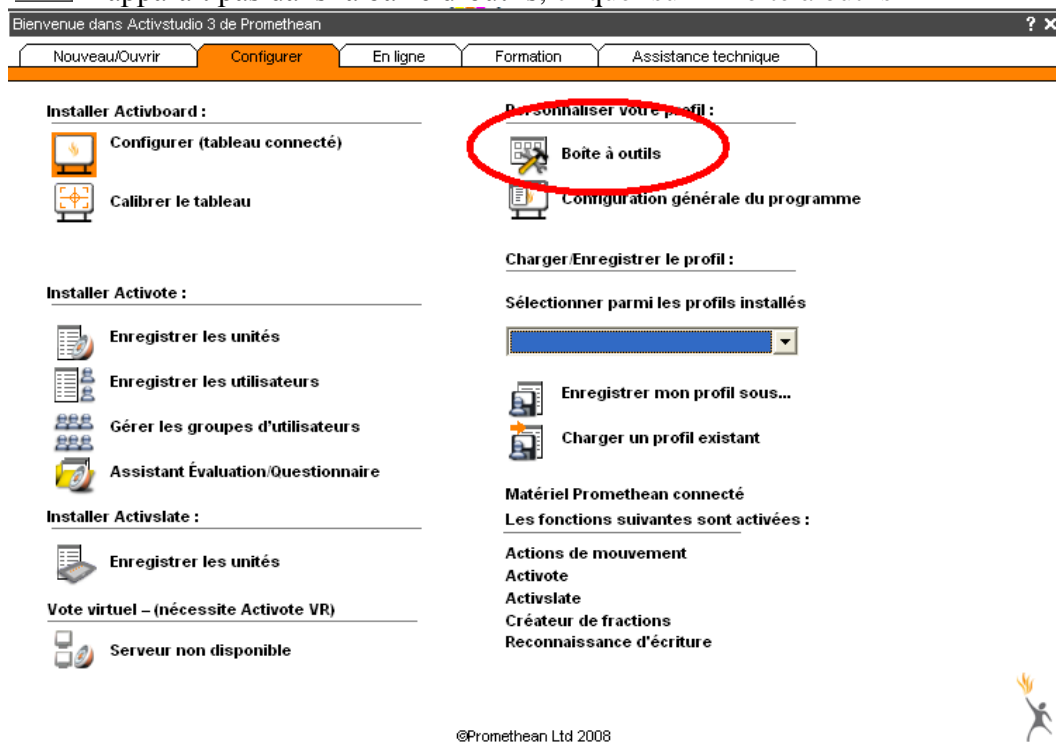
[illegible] n'apparaît pas dans la barre d'outils, cliquez sur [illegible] à outils

Bienvenue dans Activstudio 3 de Promethean

? ×

Nouveau/Ouvrir | Configurer | En ligne | Formation | Assistance technique

Installer Activboard :

Configurer (tableau connecté)

Calibrer le tableau

Installer Activote :

Enregistrer les unités

Enregistrer les utilisateurs

Gérer les groupes d'utilisateurs

Assistant Évaluation/Questionnaire

Installer Activslate :

Enregistrer les unités

Vote virtuel – (nécessite Activote VR)

Serveur non disponible

Personnaliser votre profil :

Boîte à outils

Configuration générale du programme

Charger/Enregistrer le profil :

Sélectionner parmi les profils installés

Enregistrer mon profil sous...

Charger un profil existant

Matériel Promethean connecté

Les fonctions suivantes sont activées :

Actions de mouvement
Activote
Activslate
Créateur de fractions
Reconnaissance d'écriture

©Promethean Ltd 2008